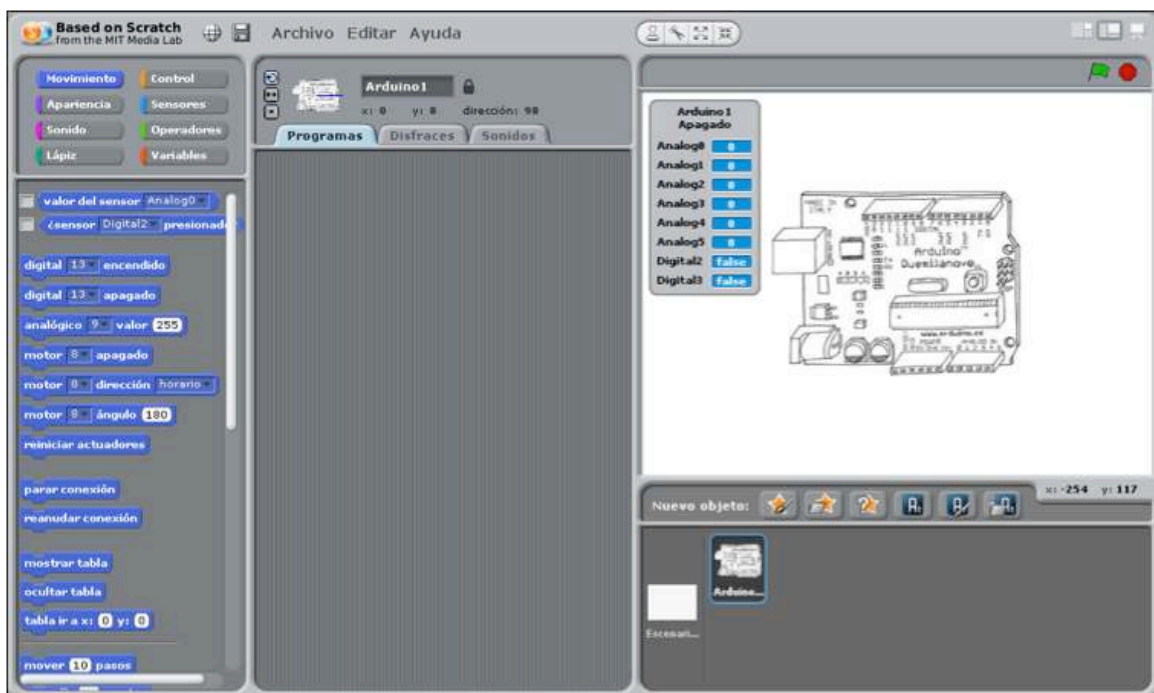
Based on Scratch
from the MIT Media Lab

Archivo Editar Ayuda

Movimiento
Control
Apariencia
Sensores
Sonido
Operadores
Lápiz
Variables

valor del sensor Analog0
¿sensor Digital2 presionado

digital 13 encendido
digital 13 apagado
analógico 9 valor 255
motor 8 apagado
motor 8 dirección horario
motor 8 ángulo 180
reiniciar actuadores

parar conexión
reanudar conexión

mostrar tabla
ocultar tabla
tabla ir a x: 0 y: 0

mover 10 pasos

Arduino1
x: 0 y: 0 dirección: 90
Programas
Disfraces
Sonidos

Arduino1 Apagado
Analog0 0
Analog1 0
Analog2 0
Analog3 0
Analog4 0
Analog5 0
Digital2 false
Digital3 false

Arduino Duemilanove

x: -254 y: 117

Nuevo objeto:

Arduino...
Escenari...